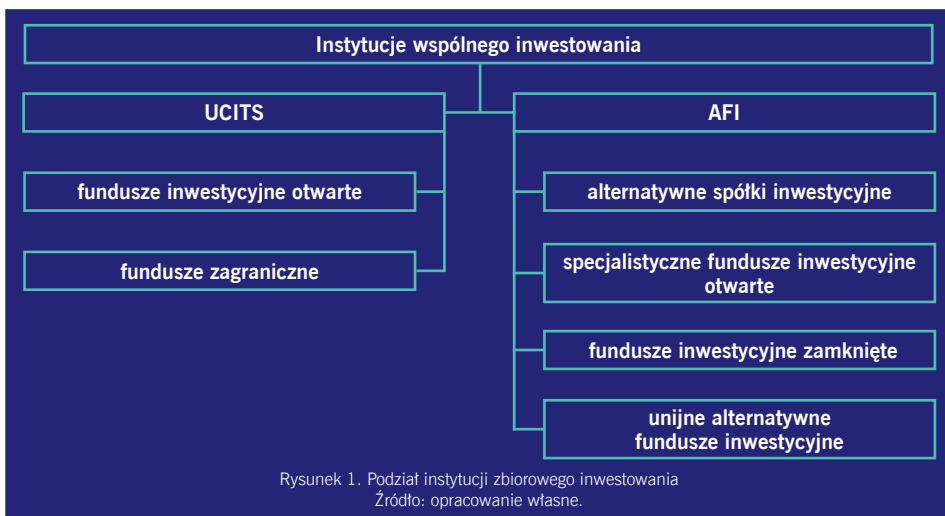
Instytucje wspólnego inwestowania

UCITS

fundusze inwestycyjne otwarte

fundusze zagraniczne

AFI

alternatywne spółki inwestycyjne

specjalistyczne fundusze inwestycyjne otwarte

fundusze inwestycyjne zamknięte

unijne alternatywne fundusze inwestycyjne

Rysunek 1. Podział instytucji zbiorowego inwestowania
Źródło: opracowanie własne.